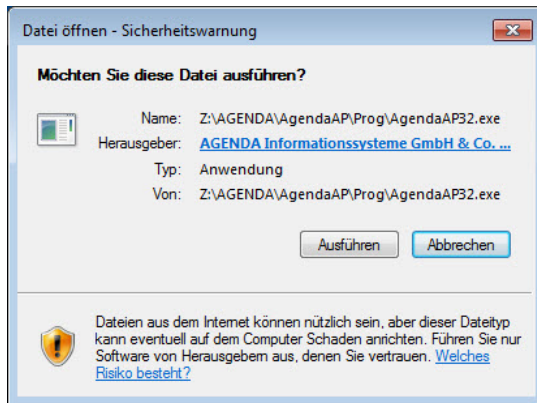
Datei öffnen - Sicherheitswarnung

Möchten Sie diese Datei ausführen?

Name: Z:\AGENDA\AgendaAP\Prog\AgendaAP32.exe
Herausgeber: AGENDA Informationssysteme GmbH & Co. ...
Typ: Anwendung
Von: Z:\AGENDA\AgendaAP\Prog\AgendaAP32.exe

Ausführen Abbrechen

Dateien aus dem Internet können nützlich sein, aber dieser Dateityp kann eventuell auf dem Computer Schaden anrichten. Führen Sie nur Software von Herausgebern aus, denen Sie vertrauen. Welches Risiko besteht?